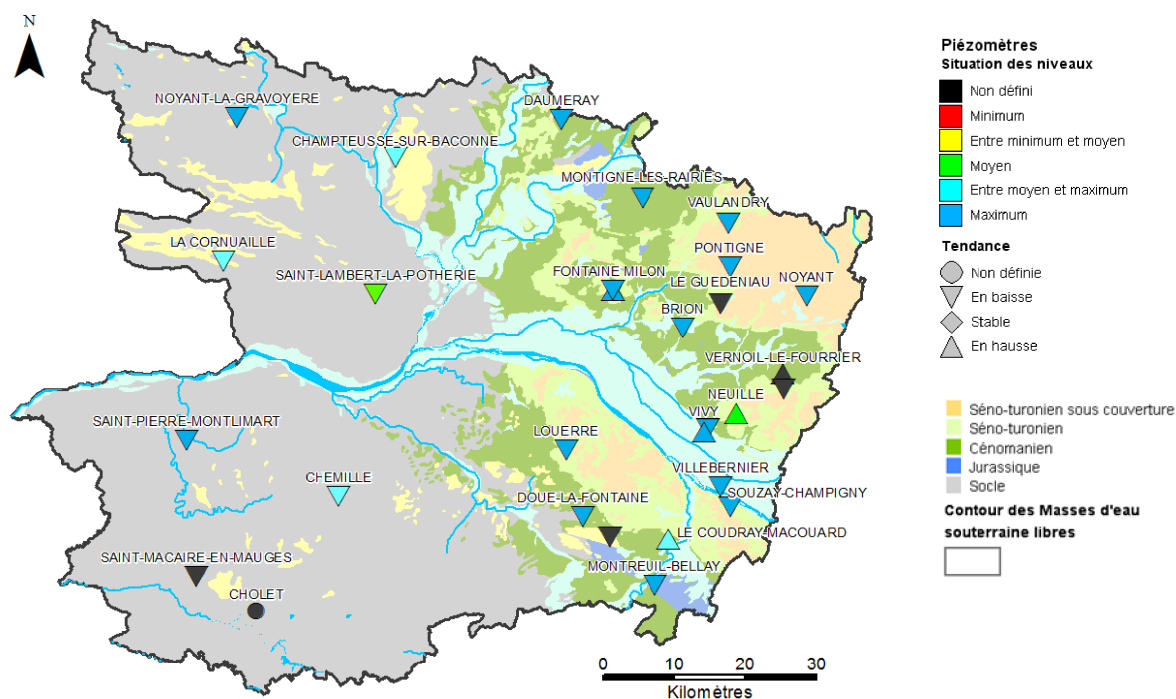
N

NOYANT-LA-GRAVOYERE
CHAMPTEUSSE-SUR-BACONNE
DAUMERAY
MONTIGNE-LES-RAIRIES
VAULANDRY
LA CORNUAILLE
PONTIGNE
SAINT-LAMBERT-LA-POTHERIE
FONTAINE MILON
LE GUEDENIAU
NOYANT
BRION
VERNOIL-LE-FOURRIER
NEUILLE
VIVY
SAINT-PIERRE-MONTLIMART
LOUERRE
VILLEBERNIER
CHEMILLE
SOUZAY-CHAMPIGNY
DOUE-LA-FONTAINE
LE COUDRAY-MACOUARD
SAINT-MACAIRE-EN-MAUGES
MONTREUIL-BELLAY
CHOLET

0 10 20 30
Kilomètres

Piézomètres
Situation des niveaux
Non défini
Minimum
Entre minimum et moyen
Moyen
Entre moyen et maximum
Maximum

Tendance
Non définie
En baisse
Stable
En hausse

Séno-turonien sous couverture
Séno-turonien
Cénomanien
Jurassique
Socle

Contour des Masses d'eau souterraine libres